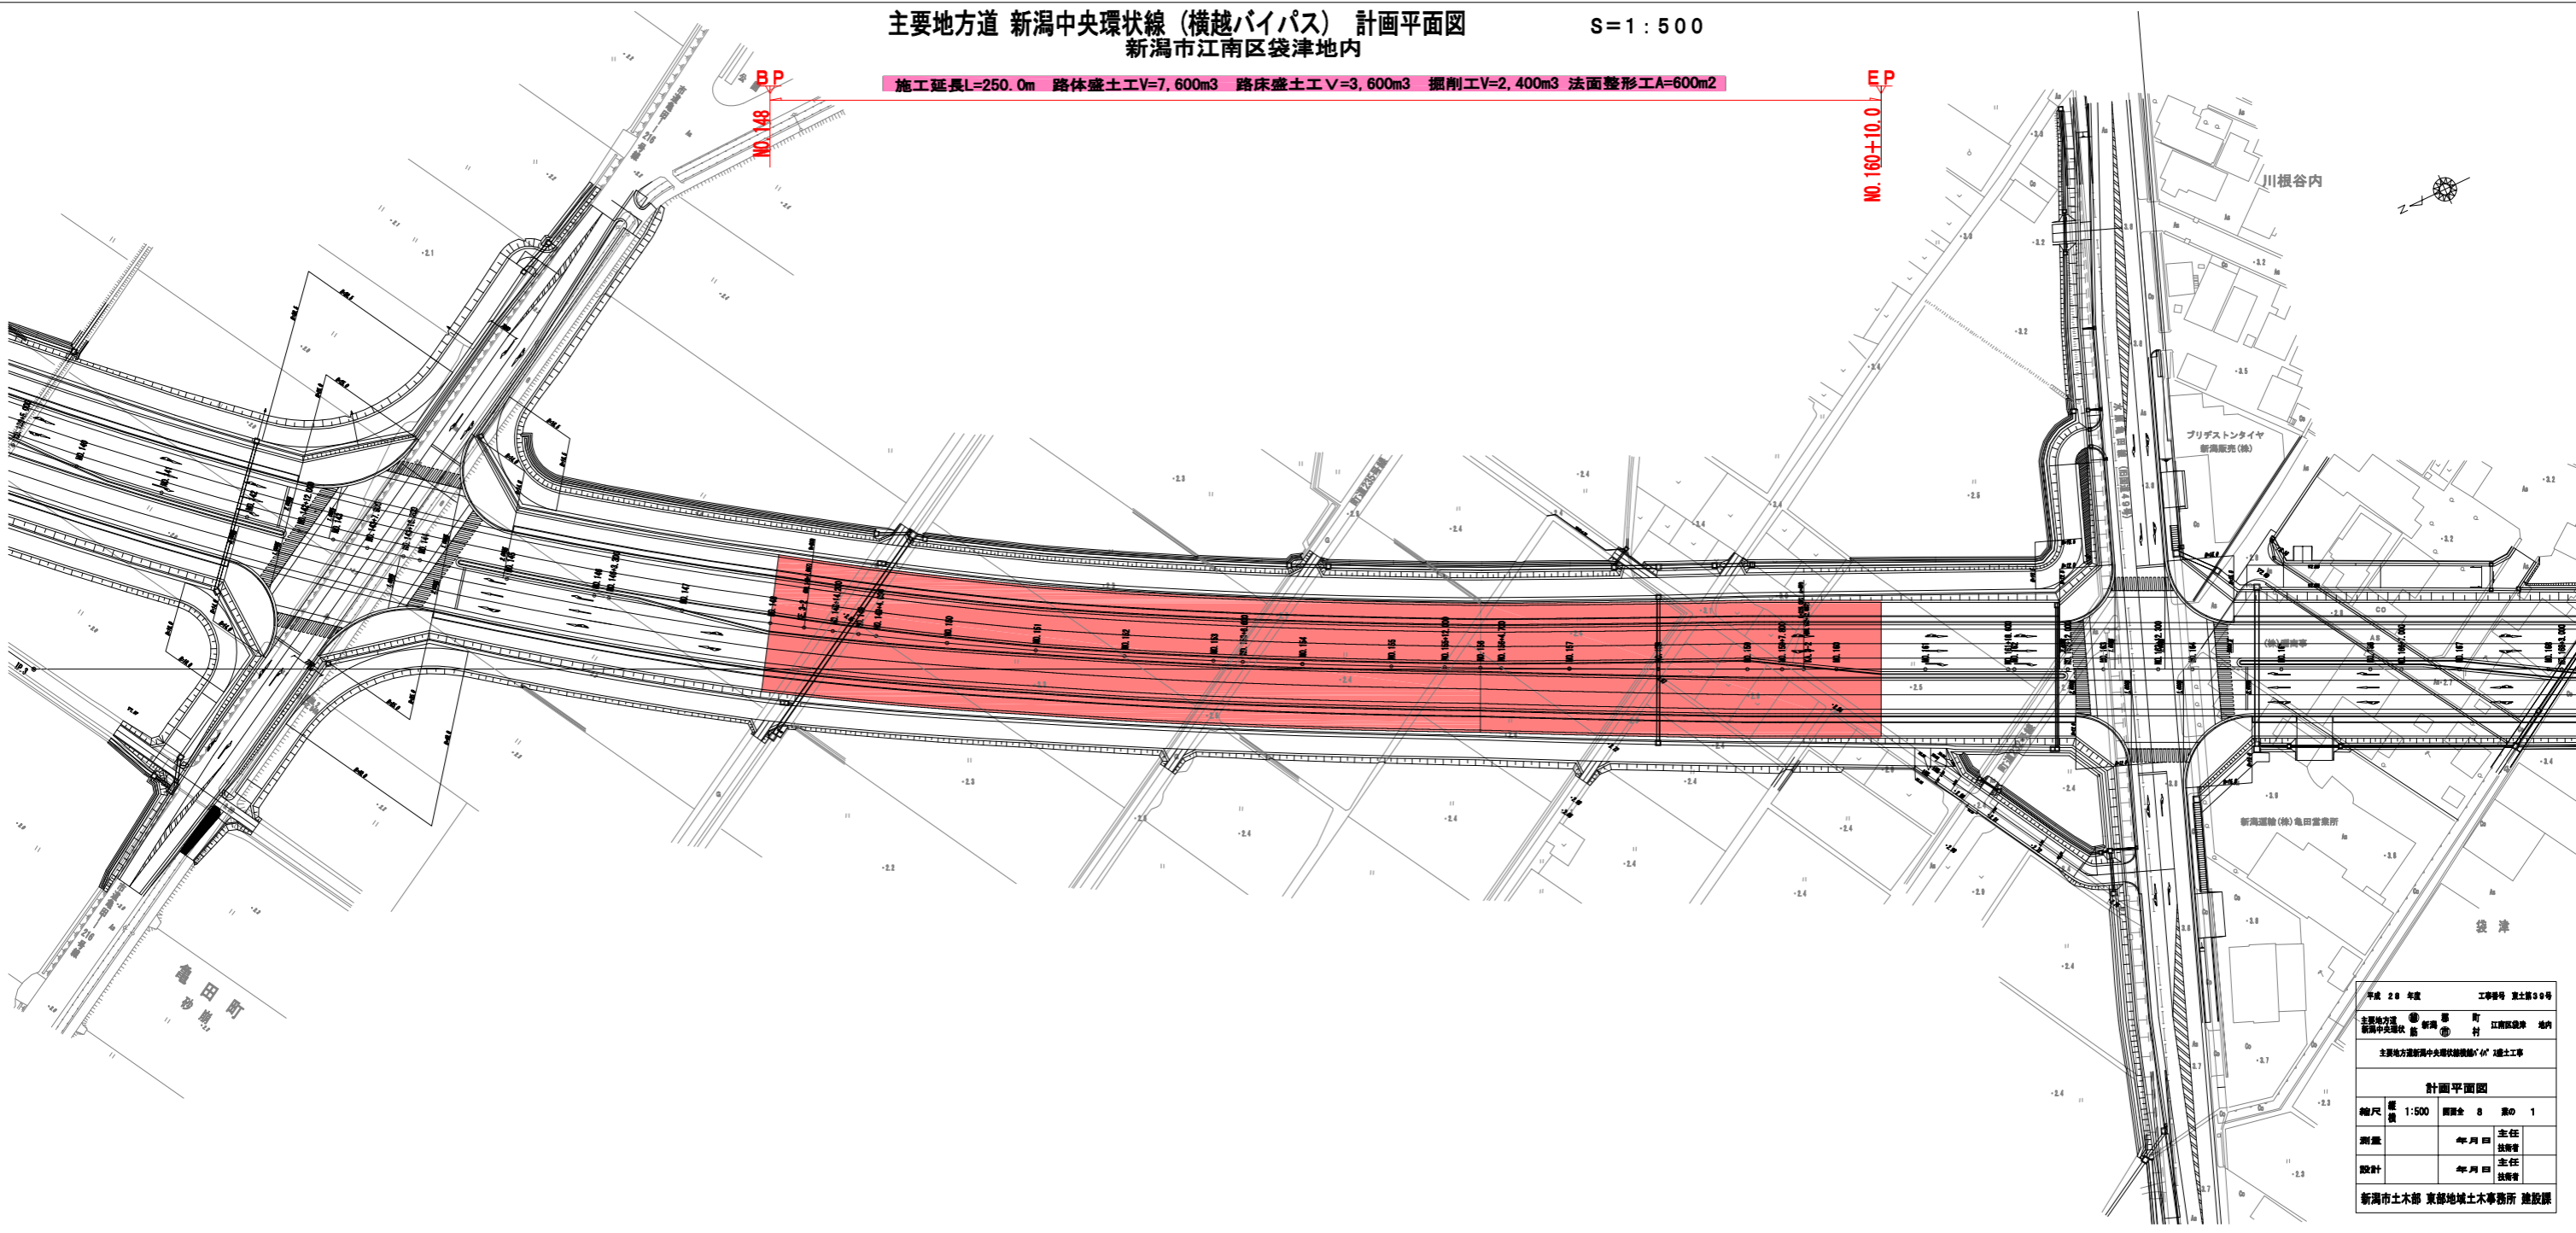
主要地方道 新潟中央環状線（横越バイパス） 計画平面図 S＝1：500
新潟市江南区袋津地内

BP
EP
施工延長L=250.0m 路体盛土工V=7,600m3 路床盛土工V=3,600m3 掘削工V=2,400m3 法面整形工A=600m2

NO.148
NO.160+10.0

川根谷内
ブリヂストンタイヤ新潟販売(株)
新潟運輸(株)亀田営業所
袋津
亀田町
砂崩

| 平成 28 年度 | 工事番号 東土第39号 |
|---|---|
| 主要地方道 新潟中央環状線 | 新潟 市 江南区袋津 地内 |
| 主要地方道新潟中央環状線横越バイパス盛土工事 | |
| 計画平面図 | |
| 縮尺 1:500 | 図面全 8 葉の 1 |
| 測量 | 年 月 日 主任技術者 |
| 設計 | 年 月 日 主任技術者 |
| 新潟市土木部 東部地域土木事務所 建設課 | |